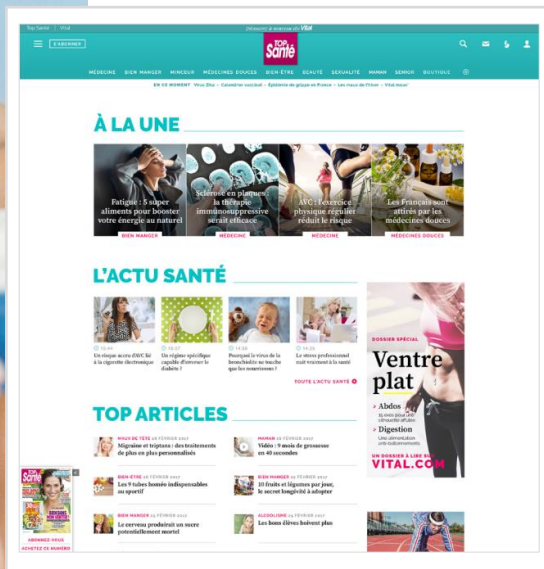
Top Santé | Vital

Découvrez le magazine Vital

S'ABONNER

Top Santé

MÉDECINE BIEN MANGER MINCEUR MÉDECINES DOUCES BIEN-ÊTRE BEAUTÉ SEXUALITÉ MAMAN SENIOR BOUTIQUE

EN CE MOMENT Virus Zika · Calendrier vaccinal · Épidémie de grippe en France · Les maux de l'hiver · Vital.mour

À LA UNE

Fatigue : 5 super aliments pour booster votre énergie au naturel
BIEN MANGER

Sclérose en plaques : la thérapie immunosuppressive serait efficace
MÉDECINE

AVC : l'exercice physique régulier réduit le risque
MÉDECINE

Les Français sont attirés par les médecines douces
MÉDECINES DOUCES

L'ACTU SANTÉ

Un risque accru d'AVC lié à la cigarette électronique

Un régime spécifique capable d'inverser le diabète ?

Pourquoi le virus de la bronchiolite ne touche que les nourrissons ?

Le stress professionnel nuit vraiment à la santé

TOUTE L'ACTU SANTÉ

DOSSIER SPÉCIAL
Ventre plat
Abdos
Digestion
Une alimentation anti-ballonnements
UN DOSSIER A LIRE SUR
VITAL.COM

TOP ARTICLES

MAUX DE TÊTE 16 FÉVRIER 2017
Migraine et triptans : des traitements de plus en plus personnalisés

MAMAN 16 FÉVRIER 2017
Vidéo : 9 mois de grossesse en 40 secondes

BIEN-ÊTRE 16 FÉVRIER 2017
Les 9 tubes bonnes indispensables au sportif

BIEN MANGER 16 FÉVRIER 2017
10 fruits et légumes par jour, le secret longévité à adopter

BIEN MANGER 15 FÉVRIER 2017
Le cerveau produirait un sucre potentiellement mortel

ALCOOLISME 15 FÉVRIER 2017
Les bons élèves boivent plus

Top Santé
ABONNEZ-VOUS
ACHETEZ CE NUMÉRO